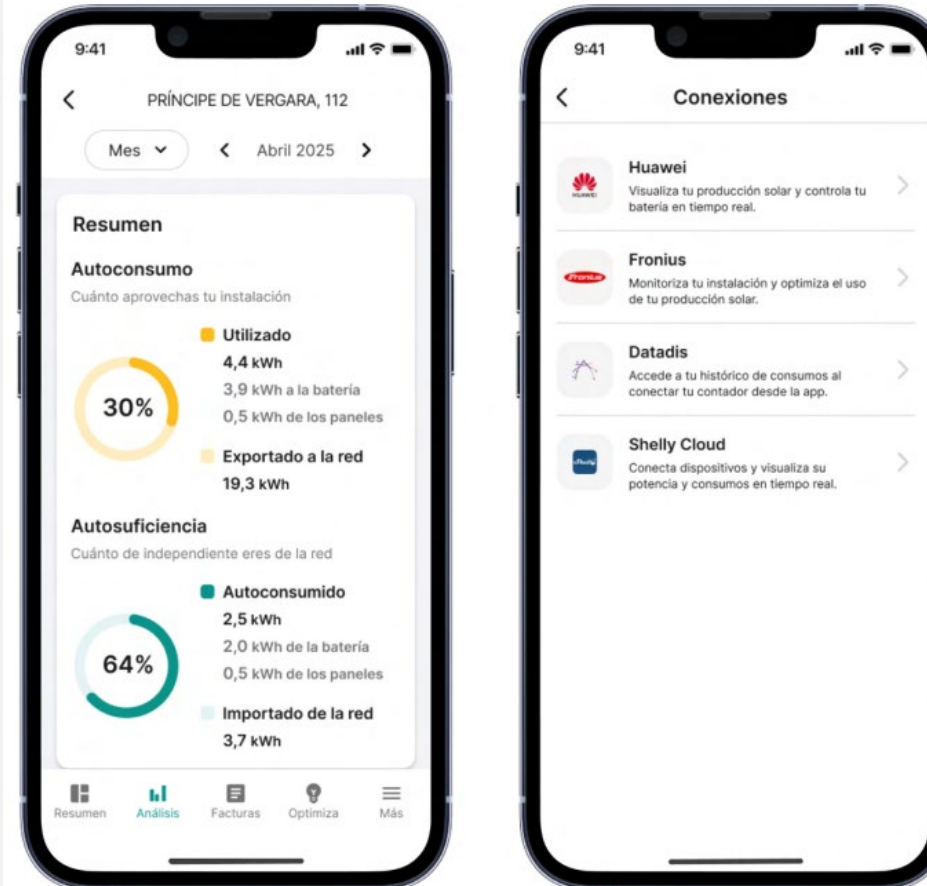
9:41

PRÍNCIPE DE VERGARA, 112

Mes

Abril 2025

Resumen

Autoconsumo
Cuánto aprovechas tu instalación

30%

Utilizado
4,4 kWh
3,9 kWh a la batería
0,5 kWh de los paneles

Exportado a la red
19,3 kWh

Autosuficiencia
Cuánto de independiente eres de la red

64%

Autoconsumido
2,5 kWh
2,0 kWh de la batería
0,5 kWh de los paneles

Importado de la red
3,7 kWh

Resumen
Análisis
Facturas
Optimiza
Más

9:41

Conexiones

HUAWEI
Huawei
Visualiza tu producción solar y controla tu batería en tiempo real.

Fronius
Fronius
Monitoriza tu instalación y optimiza el uso de tu producción solar.

Datadis
Accede a tu histórico de consumos al conectar tu contador desde la app.

Shelly
Shelly Cloud
Conecta dispositivos y visualiza su potencia y consumos en tiempo real.